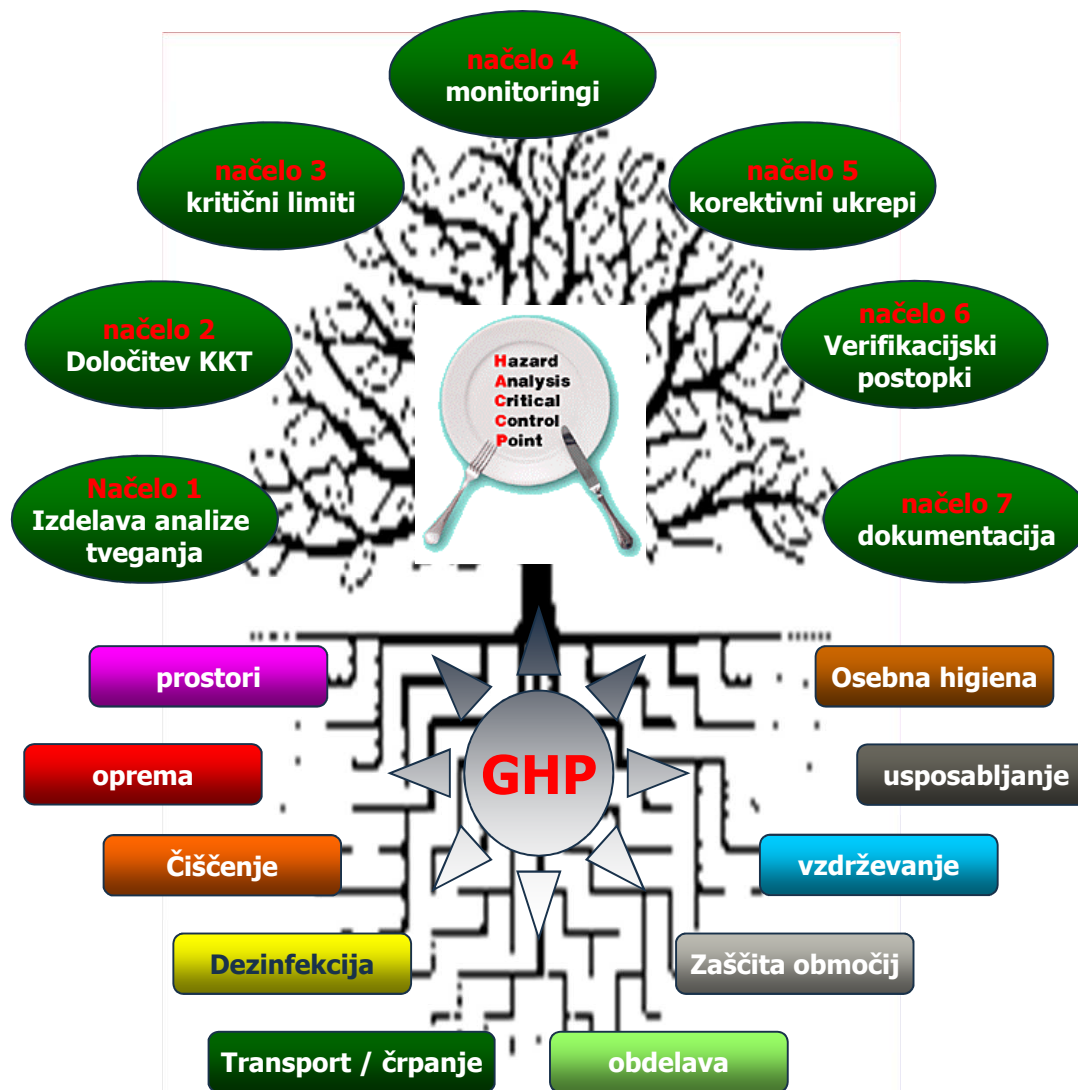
načelo 4
monitoringi

načelo 3
kritični limiti

načelo 5
korektivni ukrepi

načelo 2
Določitev KKT

načelo 6
Verifikacijski postopki

Hazard
Analysis
Critical
Control
Point

Načelo 1
Izdelava analize tveganja

načelo 7
dokumentacija

prostori

Osebna higiena

oprema

GHP

usposabljanje

Čiščenje

vzdrževanje

Dezinfekcija

Zaščita območij

Transport / črpanje

obdelava